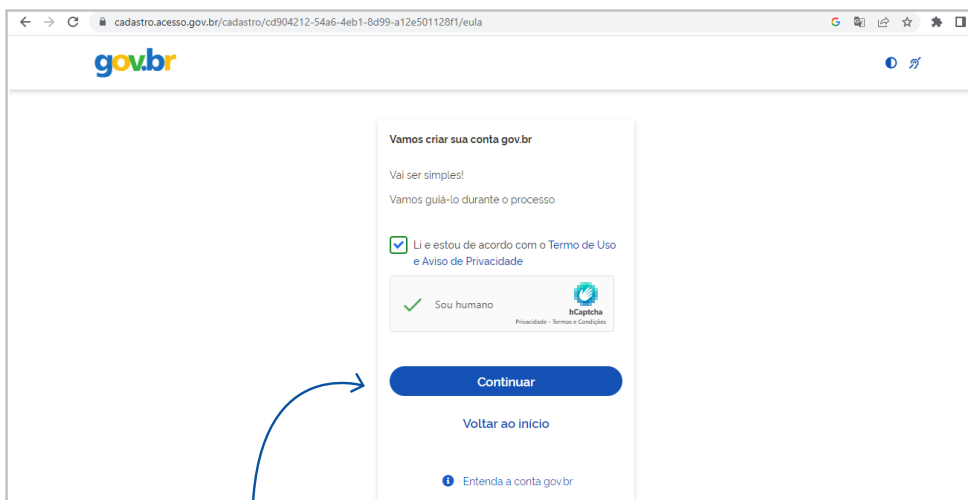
cadastro.acesso.gov.br/cadastro/cd904212-54a6-4eb1-8d99-a12e501128f1/eula

gov.br

Vamos criar sua conta gov.br

Vai ser simples!

Vamos guiá-lo durante o processo

Li e estou de acordo com o Termo de Uso e Aviso de Privacidade

Sou humano

hCaptcha
Privacidade - Termos e Condições

Continuar

Voltar ao início

Entenda a conta gov.br